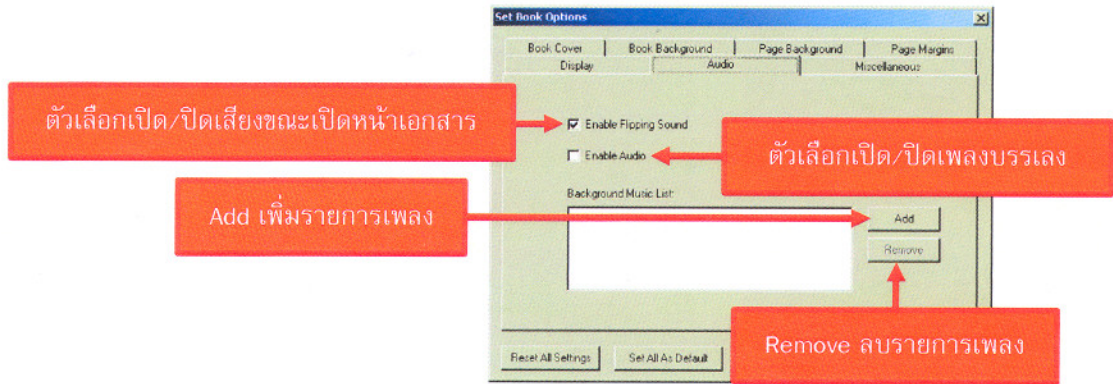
Set Book Options

Book Cover | Book Background | Page Background | Page Margins
Display | Audio | Miscellaneous

ตัวเลือกเปิด/ปิดเสียงขณะเปิดหน้าเอกสาร

Enable Flipping Sound

Enable Audio

ตัวเลือกเปิด/ปิดเพลงบรรเลง

Background Music List:

Add เพิ่มรายการเพลง

Add

Remove

Reset All Settings

Set All As Default

Remove ลบรายการเพลง